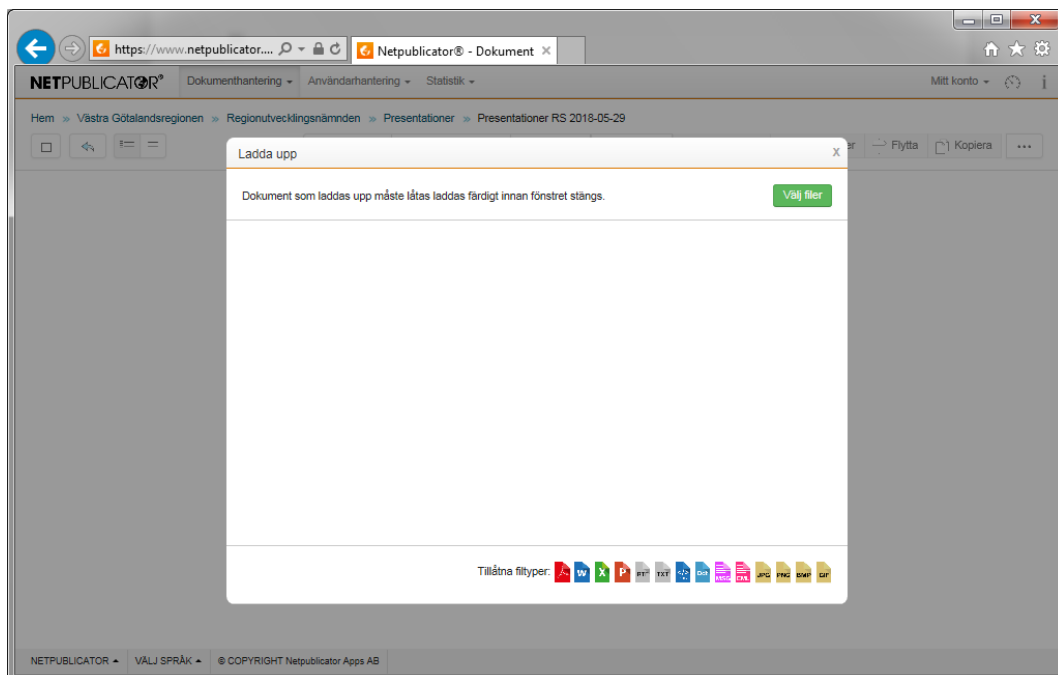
https://www.netpublicator....

Netpublicator® - Dokument ×

NETPUBLICATOR®

Dokumenthantering ▾ Användarhantering ▾ Statistik ▾

Mitt konto ▾

Hem » Västra Götalandsregionen » Regionutvecklingsnämnden » Presentationer » Presentationer RS 2018-05-29

Flytta Kopiera ...

Ladda upp

x

Dokument som laddas upp måste låtas laddas färdigt innan fönstret stängs.

Välj filer

Tillåtna filtyper: W X P RTF TXT MSG EML JPG PNG BMP GIF

NETPUBLICATOR ▴ VÄLJ SPRÅK ▴ © COPYRIGHT Netpublicator Apps AB